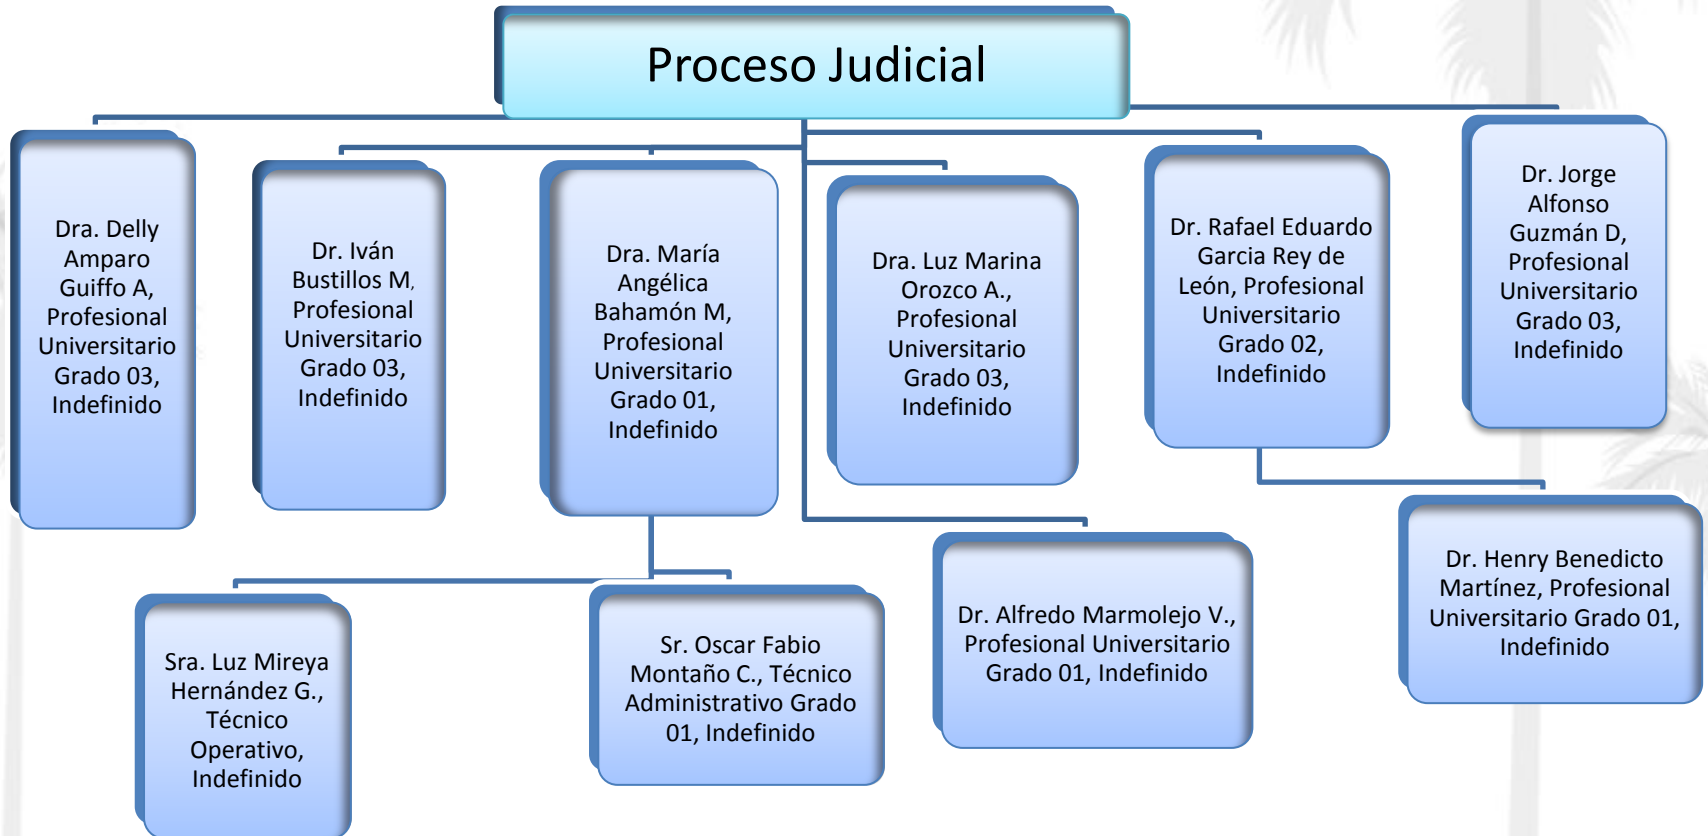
Proceso Judicial

Dra. Delly Amparo Guiffo A, Profesional Universitario Grado 03, Indefinido

Dr. Iván Bustillos M, Profesional Universitario Grado 03, Indefinido

Dra. María Angélica Bahamón M, Profesional Universitario Grado 01, Indefinido

Dra. Luz Marina Orozco A., Profesional Universitario Grado 03, Indefinido

Dr. Rafael Eduardo Garcia Rey de León, Profesional Universitario Grado 02, Indefinido

Dr. Jorge Alfonso Guzmán D, Profesional Universitario Grado 03, Indefinido

Sra. Luz Mireya Hernández G., Técnico Operativo, Indefinido

Sr. Oscar Fabio Montaño C., Técnico Administrativo Grado 01, Indefinido

Dr. Alfredo Marmolejo V., Profesional Universitario Grado 01, Indefinido

Dr. Henry Benedicto Martínez, Profesional Universitario Grado 01, Indefinido